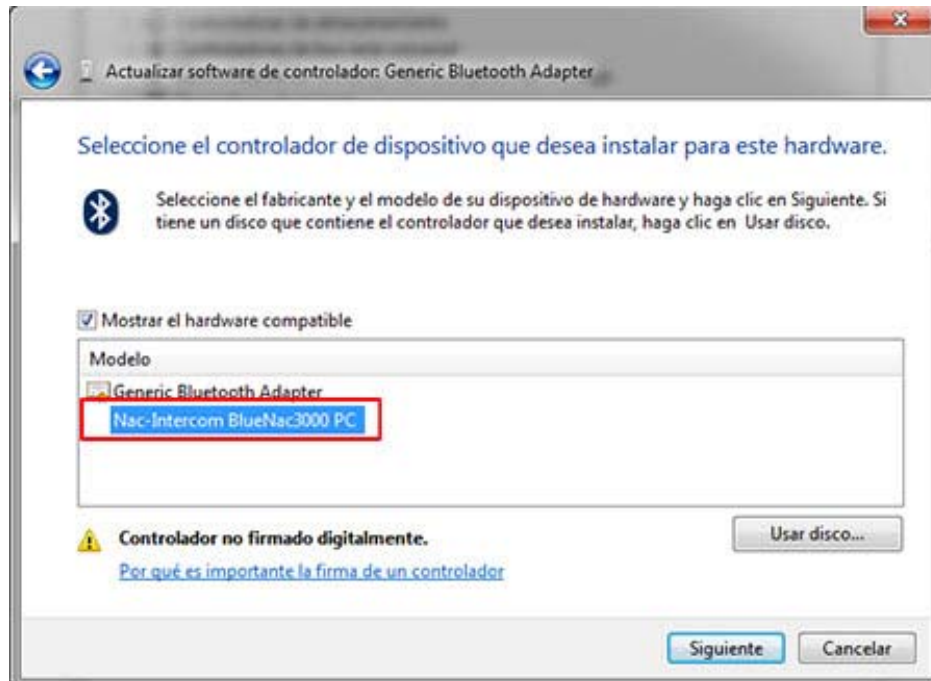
Actualizar software de controlador: Generic Bluetooth Adapter

Seleccione el controlador de dispositivo que desea instalar para este hardware.

Seleccione el fabricante y el modelo de su dispositivo de hardware y haga clic en Siguiente. Si tiene un disco que contiene el controlador que desea instalar, haga clic en Usar disco.

Mostrar el hardware compatible

| Modelo |
|---|
| Generic Bluetooth Adapter |
| Nac-Intercom BlueNac3000 PC |

Controlador no firmado digitalmente.

Por qué es importante la firma de un controlador

Usar disco...

Siguiente

Cancelar